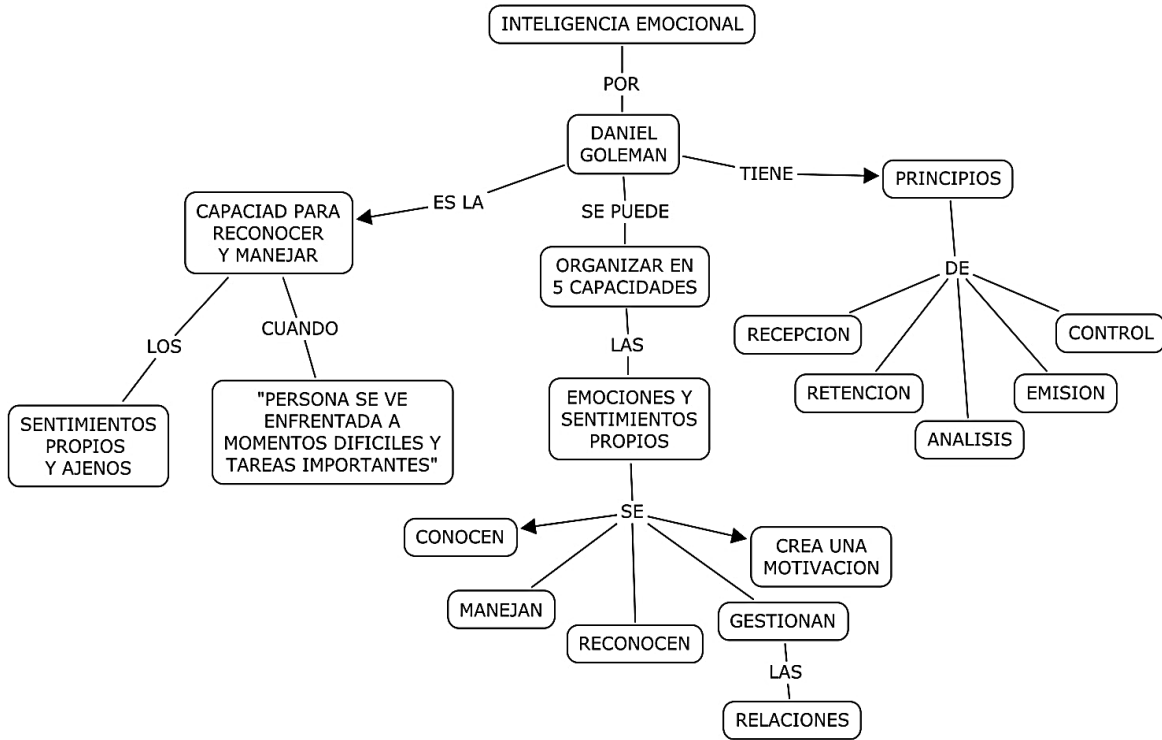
INTELIGENCIA EMOCIONAL

POR

DANIEL GOLEMAN

ES LA

CAPACIAD PARA RECONOCER Y MANEJAR

LOS

SENTIMIENTOS PROPIOS Y AJENOS

CUANDO

"PERSONA SE VE ENFRENTADA A MOMENTOS DIFICILES Y TAREAS IMPORTANTES"

SE PUEDE

ORGANIZAR EN 5 CAPACIDADES

LAS

EMOCIONES Y SENTIMIENTOS PROPIOS

SE

CONOCEN

MANEJAN

RECONOCEN

GESTIONAN

LAS

RELACIONES

CREA UNA MOTIVACION

TIENE

PRINCIPIOS

DE

RECEPCION

RETENCION

ANALISIS

EMISION

CONTROL